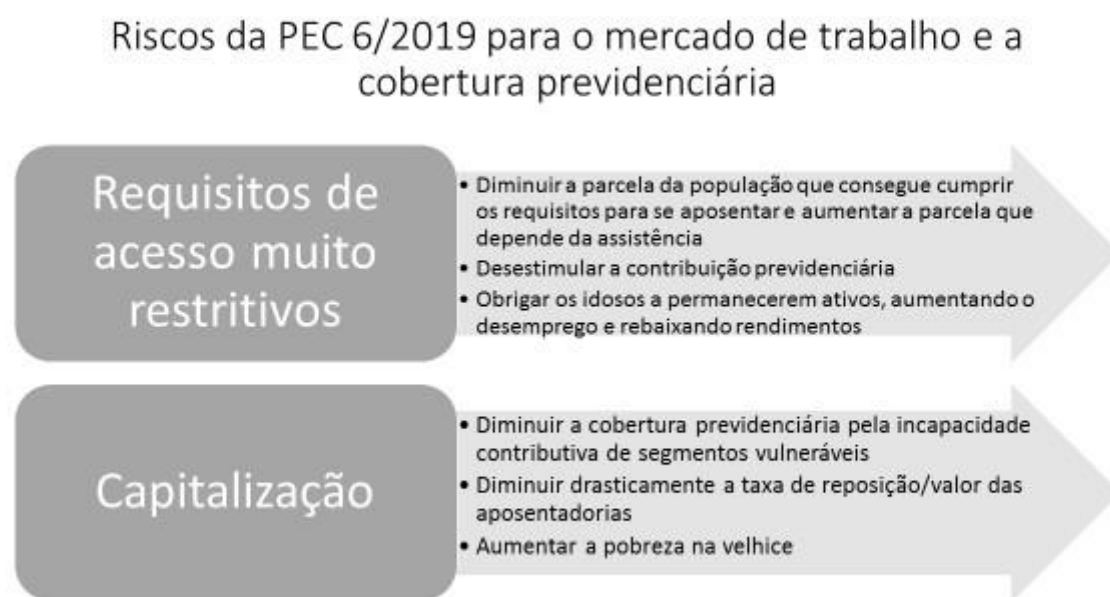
Riscos da PEC 6/2019 para o mercado de trabalho e a cobertura previdenciária

Requisitos de acesso muito restritivos

• Diminuir a parcela da população que consegue cumprir os requisitos para se aposentar e aumentar a parcela que depende da assistência
• Desestimular a contribuição previdenciária
• Obrigar os idosos a permanecerem ativos, aumentando o desemprego e rebaixando rendimentos

Capitalização

• Diminuir a cobertura previdenciária pela incapacidade contributiva de segmentos vulneráveis
• Diminuir drasticamente a taxa de reposição/valor das aposentadorias
• Aumentar a pobreza na velhice